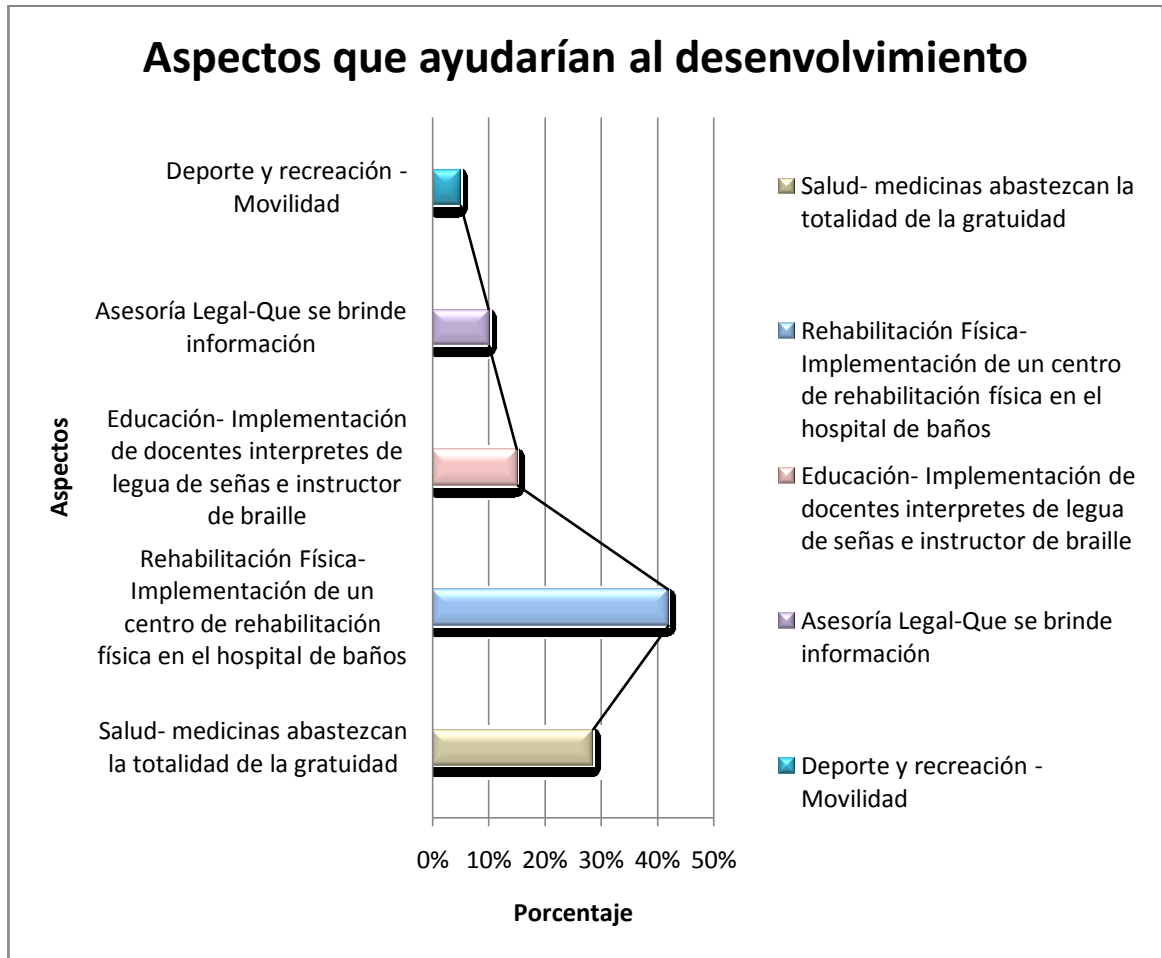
Aspectos que ayudarían al desenvolvimiento

Aspectos

Deporte y recreación - Movilidad

Asesoría Legal-Que se brinde información

Educación- Implementación de docentes interpretes de legua de señas e instructor de braille

Rehabilitación Física- Implementación de un centro de rehabilitación física en el hospital de baños

Salud- medicinas abastezcan la totalidad de la gratuidad

0% 10% 20% 30% 40% 50%

Porcentaje

Salud- medicinas abastezcan la totalidad de la gratuidad

Rehabilitación Física- Implementación de un centro de rehabilitación física en el hospital de baños

Educación- Implementación de docentes interpretes de legua de señas e instructor de braille

Asesoría Legal-Que se brinde información

Deporte y recreación - Movilidad